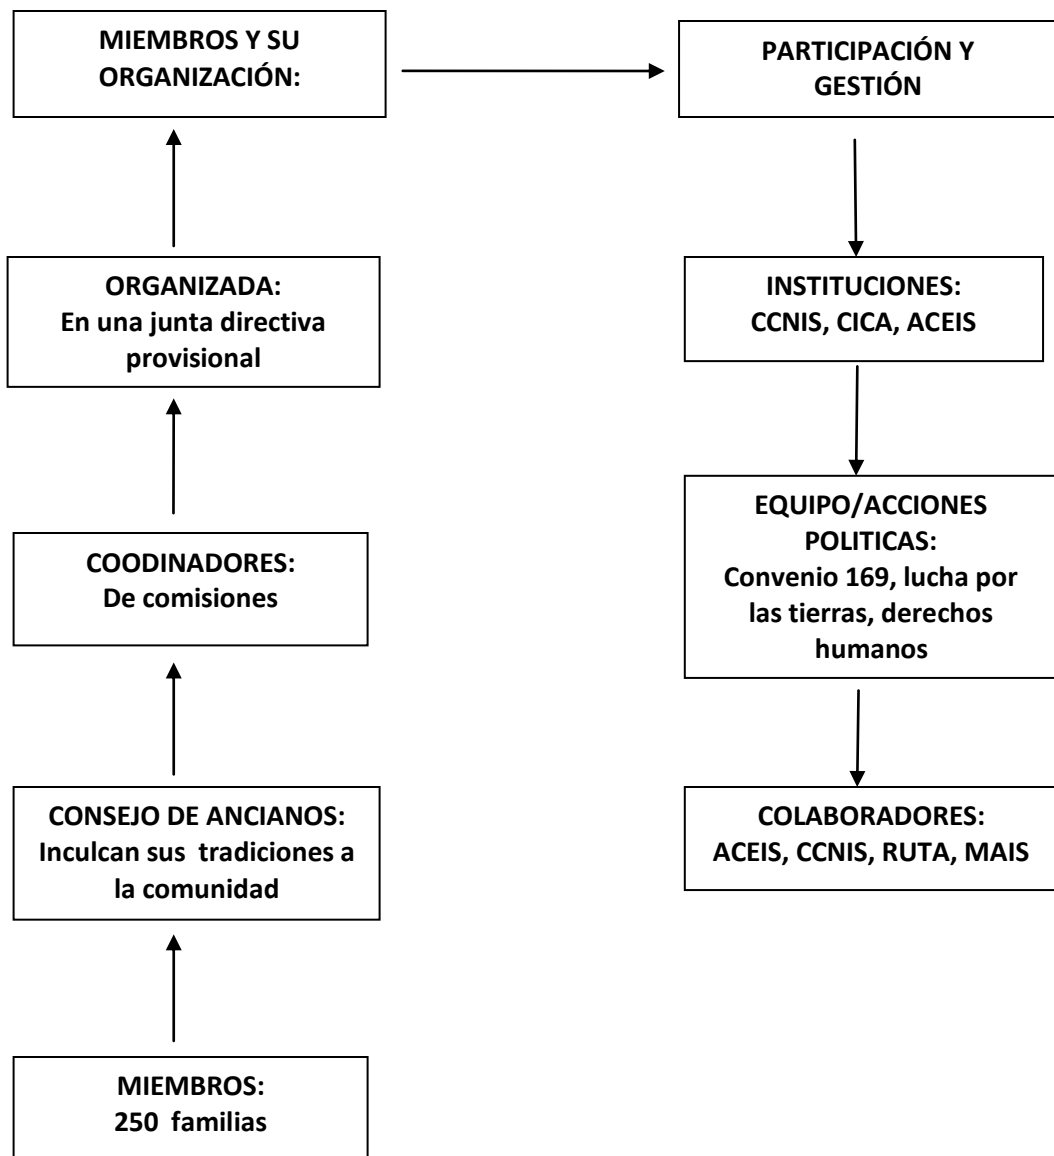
MIEMBROS Y SU ORGANIZACIÓN:

PARTICIPACIÓN Y GESTIÓN

ORGANIZADA:
En una junta directiva provisional

INSTITUCIONES:
CCNIS, CICA, ACEIS

EQUIPO/ACCIONES POLITICAS:
Convenio 169, lucha por las tierras, derechos humanos

COODINADORES:
De comisiones

CONSEJO DE ANCIANOS:
Inculcan sus tradiciones a la comunidad

COLABORADORES:
ACEIS, CCNIS, RUTA, MAIS

MIEMBROS:
250 familias